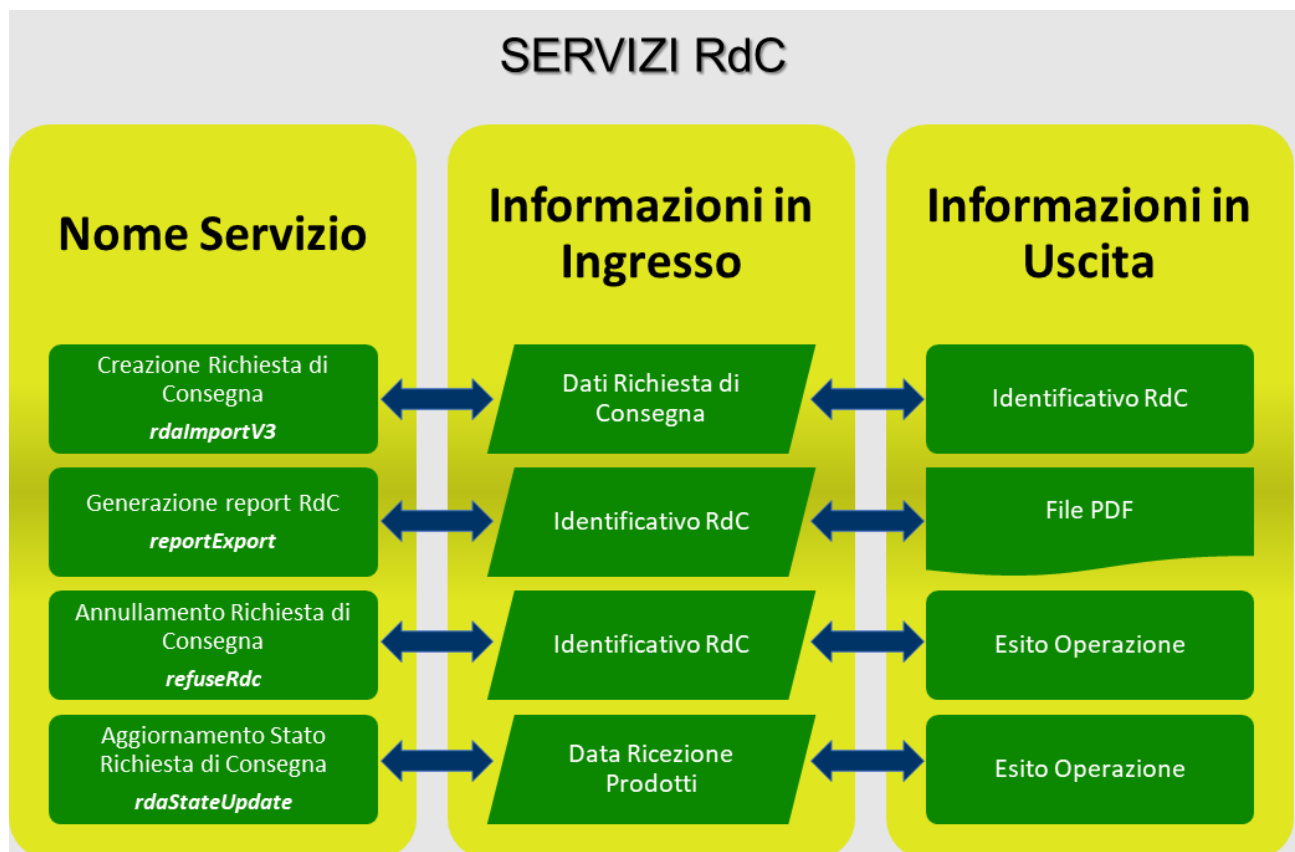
SERVIZI RdC

Nome Servizio

Creazione Richiesta di Consegna
rdaImportV3

Generazione report RdC
reportExport

Annullamento Richiesta di Consegna
refuseRdc

Aggiornamento Stato Richiesta di Consegna
rdaStateUpdate

Informazioni in Ingresso

Dati Richiesta di Consegna

Identificativo RdC

Identificativo RdC

Data Ricezione Prodotti

Informazioni in Uscita

Identificativo RdC

File PDF

Esito Operazione

Esito Operazione